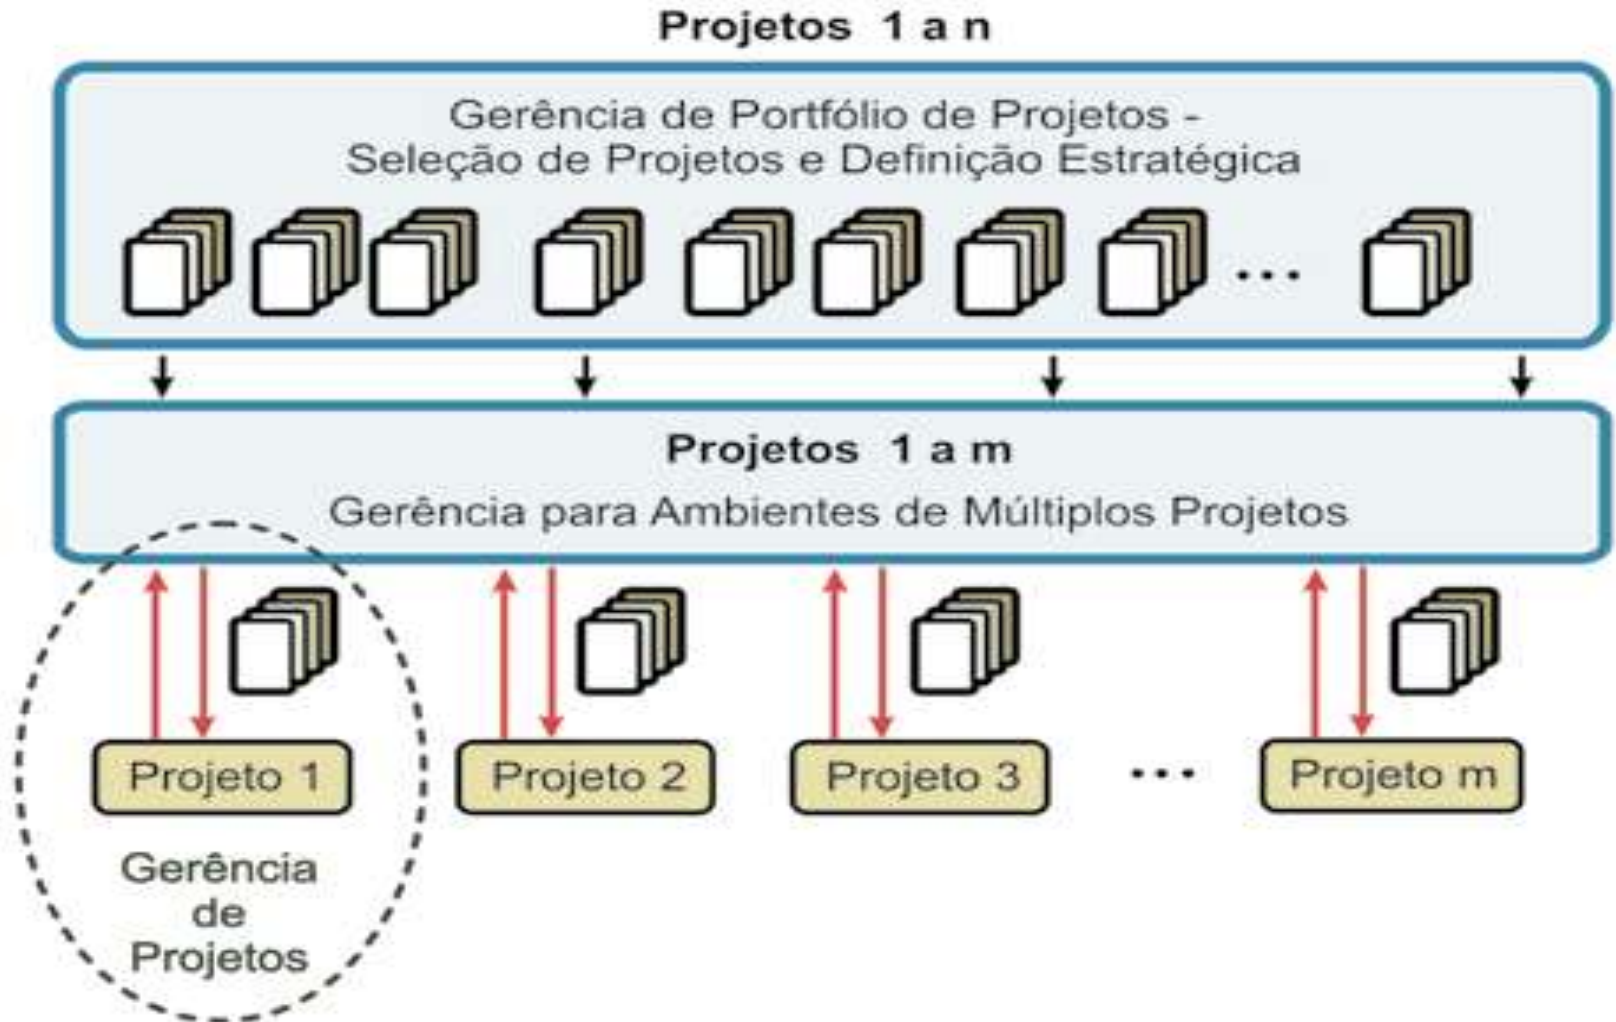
Projetos 1 a n

Gerência de Portfólio de Projetos - Seleção de Projetos e Definição Estratégica

...

Projetos 1 a m

Gerência para Ambientes de Múltiplos Projetos

Projeto 1

Projeto 2

Projeto 3

...

Projeto m

Gerência de Projetos